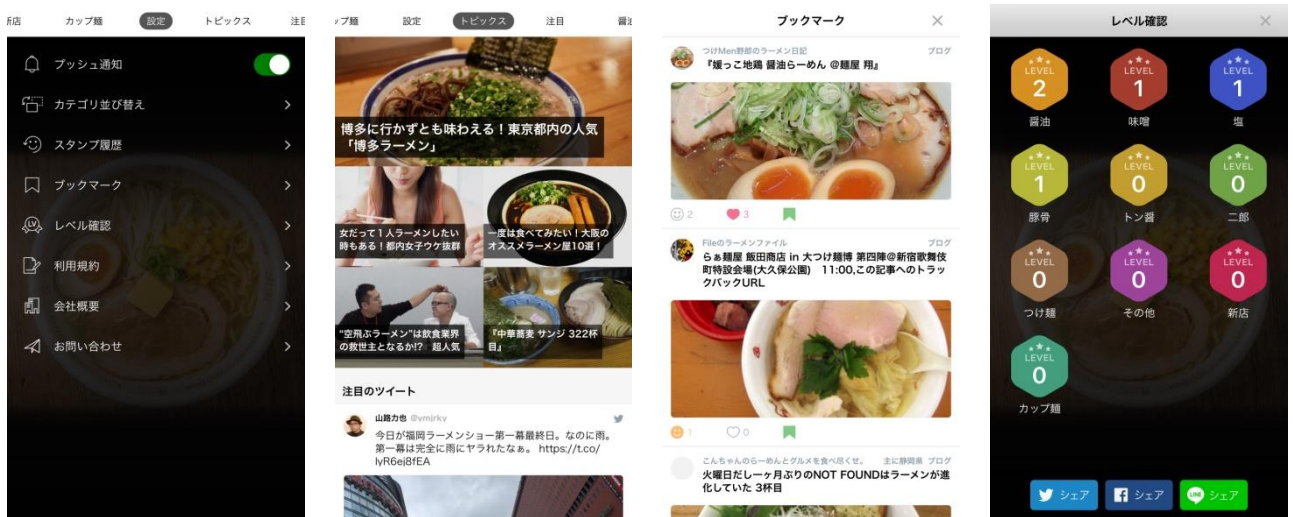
新店 カップ麺 設定 トピックス 注目

プッシュ通知

カテゴリ並び替え

スタンプ履歴

ブックマーク

レベル確認

利用規約

会社概要

お問い合わせ

ップ麺 設定 トピックス 注目 醤油

博多に行かずとも味わえる！東京都内の人気「博多ラーメン」

女だって1人ラーメンしたい時もある！都内女子ウケ抜群

一度は食べてみたい！大阪のオススメラーメン屋10選！

"空飛ぶラーメン"は飲食業界の救世主となるか!? 超人気

『中華蕎麦 サンジ 322杯目』

注目のツイート

山路力也 @vmirky

今日が福岡ラーメンショー第一幕最終日。なのに雨。第一幕は完全に雨にヤラれたなぁ。 https://t.co/lyR6ej8fEA

ブックマーク

つけMen野郎のラーメン日記 ブログ

『媛っこ地鶏 醤油らーめん @麺屋 翔』

2 3

Fileのラーメンファイル ブログ

らぁ麺屋 飯田商店 in 大つけ麺博 第四陣@新宿歌舞伎町特設会場(大久保公園) 11:00,この記事へのトラックバックURL

1 0

こんちゃんのらーめんとグルメを食べ尽くせ。 主に静岡県 ブログ

火曜日だし一ヶ月ぶりのNOT FOUNDはラーメンが進化していた 3杯目

レベル確認

LEVEL 2 醤油

LEVEL 1 味噌

LEVEL 1 塩

LEVEL 1 豚骨

LEVEL 0 トン醤

LEVEL 0 二郎

LEVEL 0 つけ麺

LEVEL 0 その他

LEVEL 0 新店

LEVEL 0 カップ麺

シェア シェア シェア